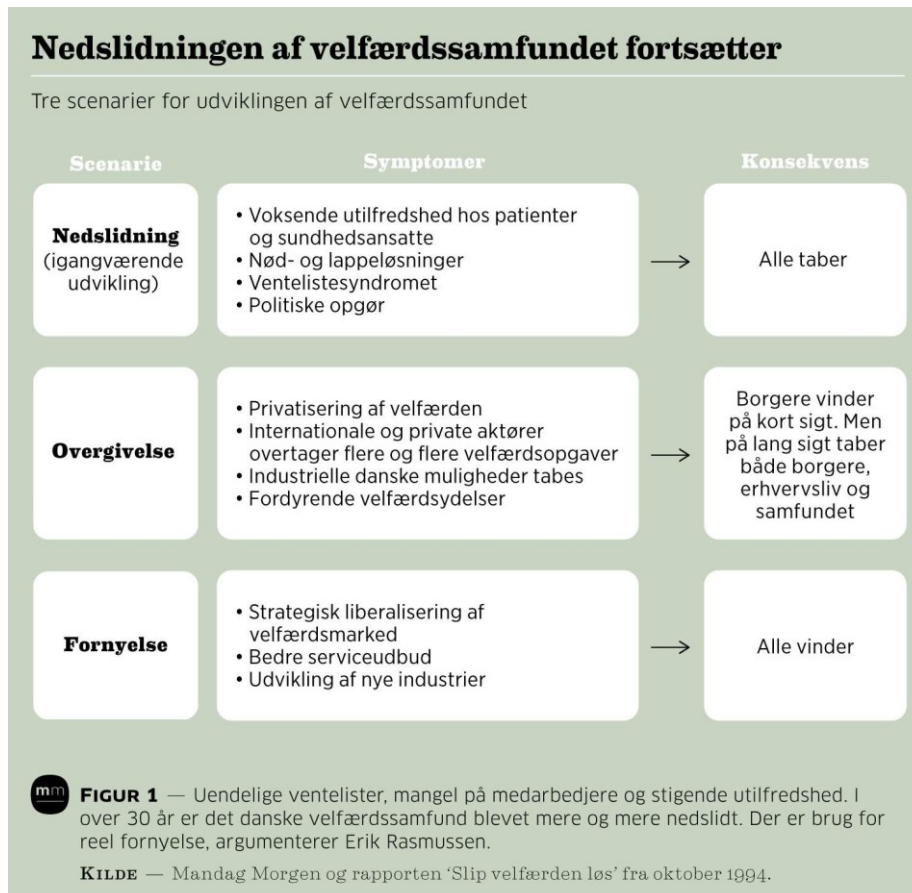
Nedslidningen af velfærdssamfundet fortsætter

Tre scenarier for udviklingen af velfærdssamfundet

| Scenarie | Symptomer | Konsekvens |
|---|---|---|
| **Nedslidning** (igangværende udvikling) | • Voksende utilfredshed hos patienter og sundhedsansatte • Nød- og lappeløsninger • Ventelistesyndromet • Politiske opgør | Alle taber |
| **Overgivelse** | • Privatisering af velfærden • Internationale og private aktører overtager flere og flere velfærdsopgaver • Industrielle danske muligheder tabes • Fordyrende velfærdsydelser | Borgere vinder på kort sigt. Men på lang sigt taber både borgere, erhvervsliv og samfundet |
| **Fornyelse** | • Strategisk liberalisering af velfærdsmarked • Bedre serviceudbud • Udvikling af nye industrier | Alle vinder |

mm FIGUR 1 — Uendelige ventelister, mangel på medarbedjere og stigende utilfredshed. I over 30 år er det danske velfærdssamfund blevet mere og mere nedslidt. Der er brug for reel fornyelse, argumenterer Erik Rasmussen.

KILDE — Mandag Morgen og rapporten 'Slip velfærden løs' fra oktober 1994.